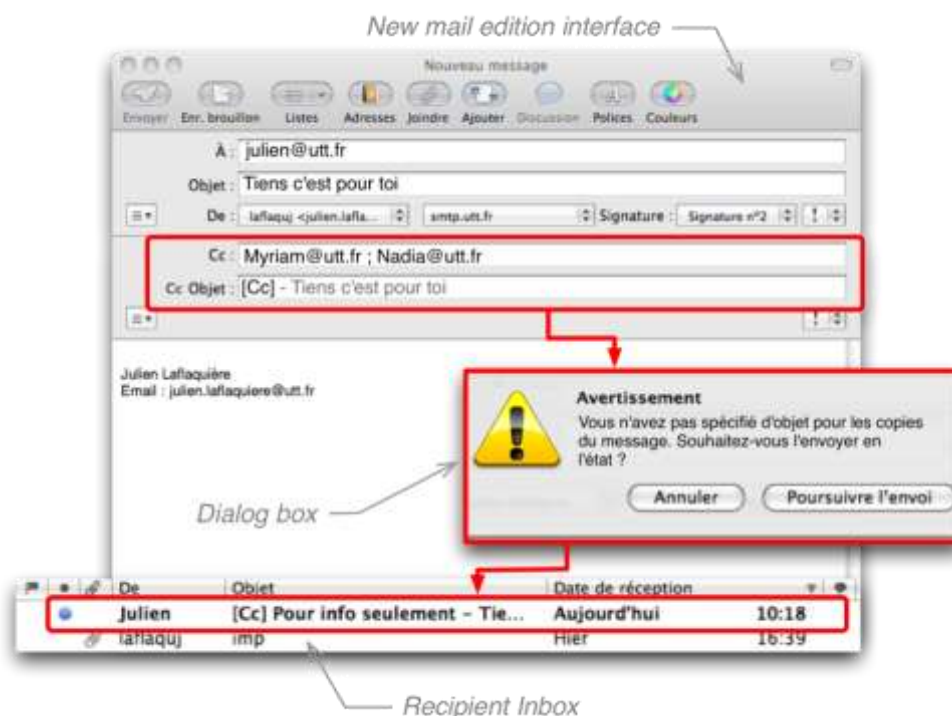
New mail edition interface

Nouveau message

Envoyer Enr. brouillon Listes Adresses Joindre Ajouter Discussion Polices Couleurs

À : julien@utt.fr

Objet : Tiens c'est pour toi

De : laflaquj <julien.lafla... smtp.utt.fr Signature : Signature n°2

Cc : Myriam@utt.fr ; Nadia@utt.fr

Cc Objet : [Cc] - Tiens c'est pour toi

Julien Laflaquière
Email : julien.laflaquiere@utt.fr

Avertissement

Vous n'avez pas spécifié d'objet pour les copies du message. Souhaitez-vous l'envoyer en l'état ?

Annuler Poursuivre l'envoi

Dialog box

| De | Objet | Date de réception | |
|---|---|---|---|
| Julien | [Cc] Pour info seulement - Tie... | Aujourd'hui | 10:18 |
| laflaquj | imp | Hier | 16:39 |

Recipient Inbox